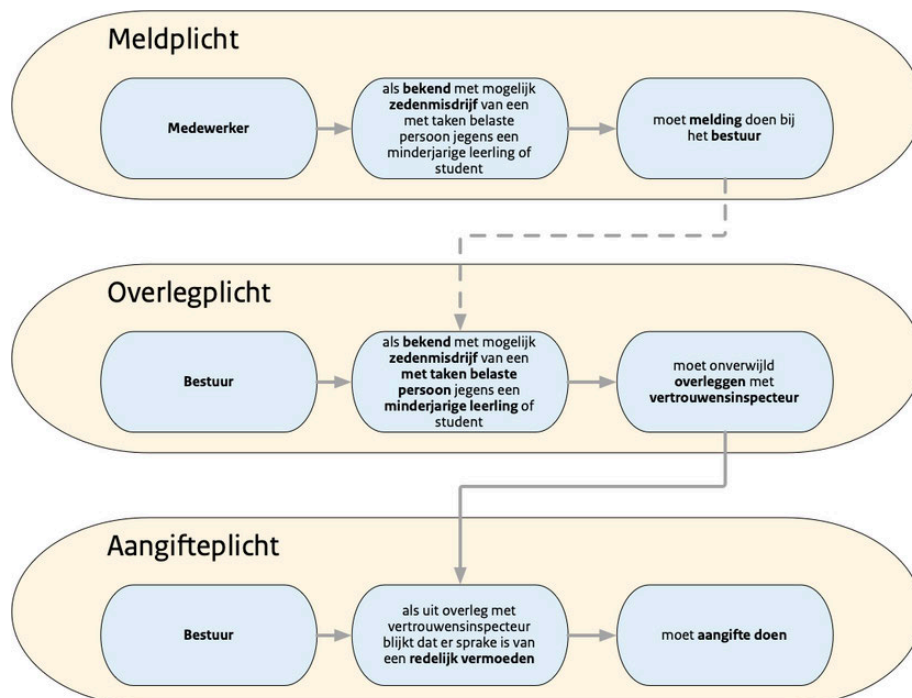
Meldplicht

Medewerker

als bekend met mogelijk zedenmisdrijf van een met taken belaste persoon jegens een minderjarige leerling of student

moet melding doen bij het bestuur

Overlegplicht

Bestuur

als bekend met mogelijk zedenmisdrijf van een met taken belaste persoon jegens een minderjarige leerling of student

moet onverwijld overleggen met vertrouwensinspecteur

Aangifteplicht

Bestuur

als uit overleg met vertrouwensinspecteur blijkt dat er sprake is van een redelijk vermoeden

moet aangifte doen